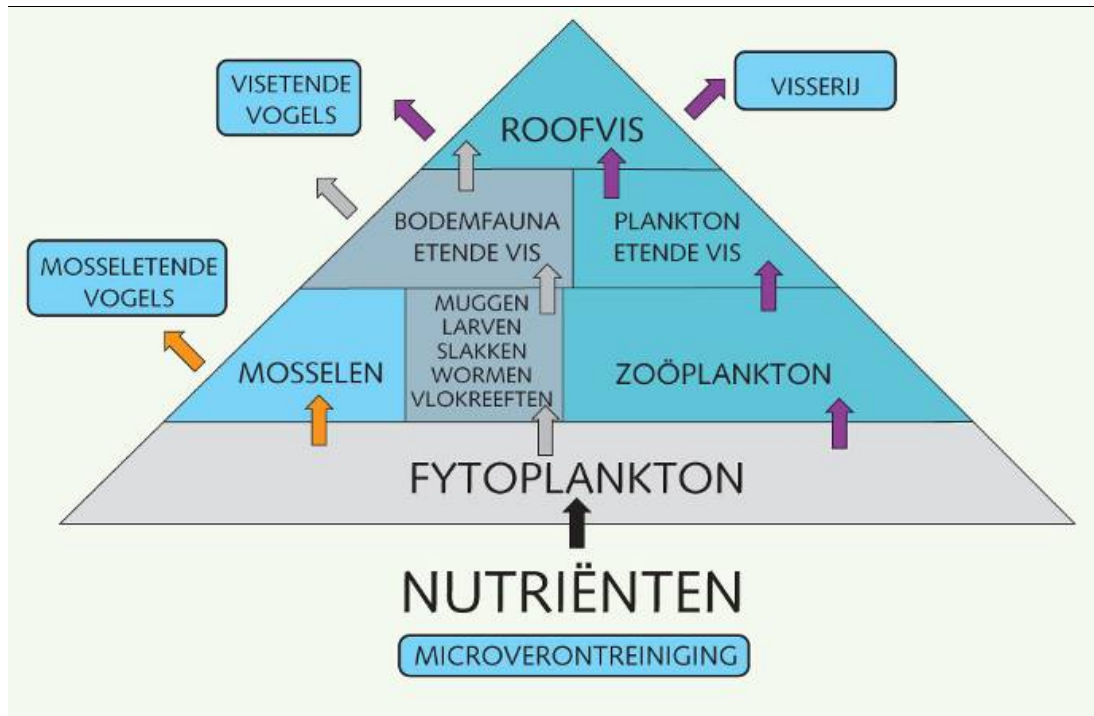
VISETENDE VOGELS

VISSERIJ

ROOFVIS

BODEMFAUNA ETENDE VIS

PLANKTON ETENDE VIS

MOSSELETENDE VOGELS

MUGGEN
LARVEN
SLAKKEN
WORMEN
VLOKREEFTEN

MOSSELEN

ZOÖPLANKTON

FYTOPLANKTON

NUTRIËNTEN

MICROVERONTREINIGING